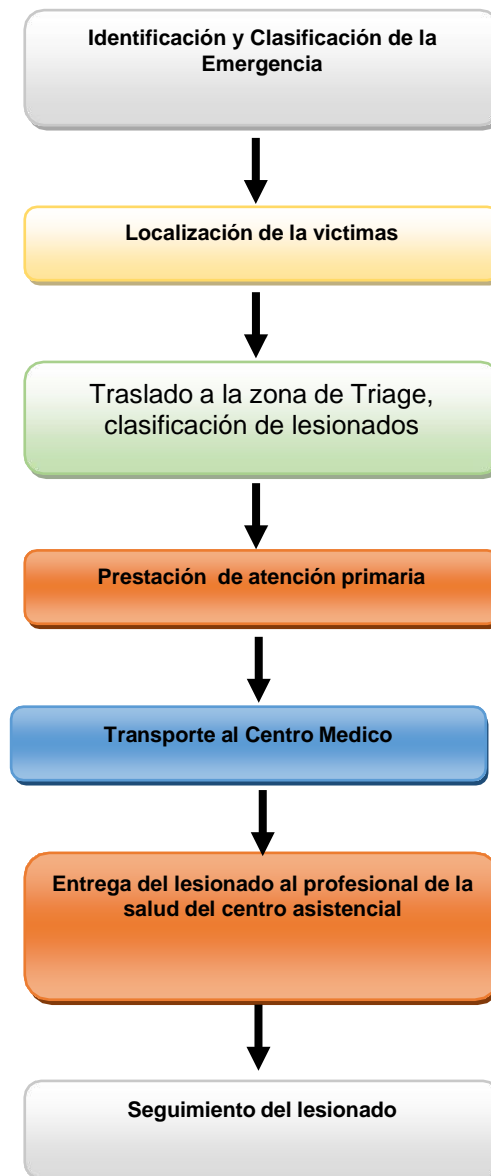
Identificación y Clasificación de la Emergencia

Localización de la victimas

Traslado a la zona de Triage, clasificación de lesionados

Prestación de atención primaria

Transporte al Centro Medico

Entrega del lesionado al profesional de la salud del centro asistencial

Seguimiento del lesionado